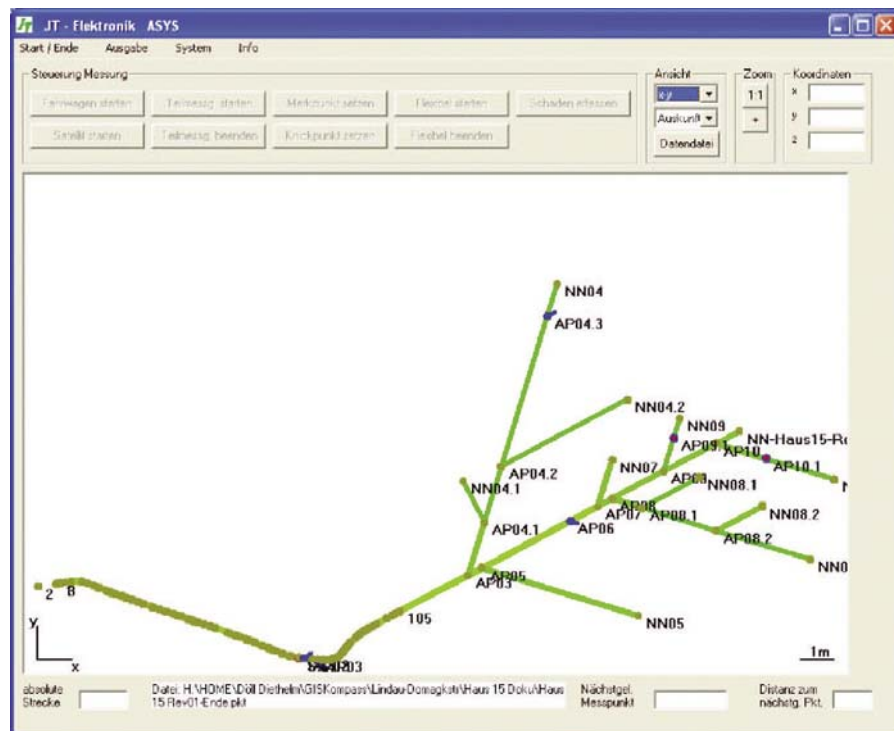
JT - Elektronik ASYS

Start / Ende Ausgabe System Info

Steuerung Messung

Fahrwagen starten Teilmessg. starten Merkpunkt setzen Fliesbel starten Schaden erfassen

Satellit starten Teilmessg. beenden Knickpunkt setzen Fliesbel beenden

Ansicht
x,y
Auskunft
Datendatei

Zoom
1:1
+

Koordinaten
x
y
z

NN04
AP04.3
NN04.2
NN09
AP09.1
NN-Haus15-Ro
AP10
AP10.1
N
NN07
AP08
NN08.1
AP04.2
NN04.1
AP08
AP07
AP08.1
NN08.2
AP04.1
AP06
AP08.2
NN0
AP05
AP03
NN05
105
2
8
y
x
S203
1m

absolute Strecke
Datei: H:\HOME\Döll Diethelm\GISKompass\Lindau Domagkstr\Haus 15 Doku\Haus 15 Rev01-Ende.plt
Nächstgel. Messpunkt
Distanz zum nächstg. Pkt.